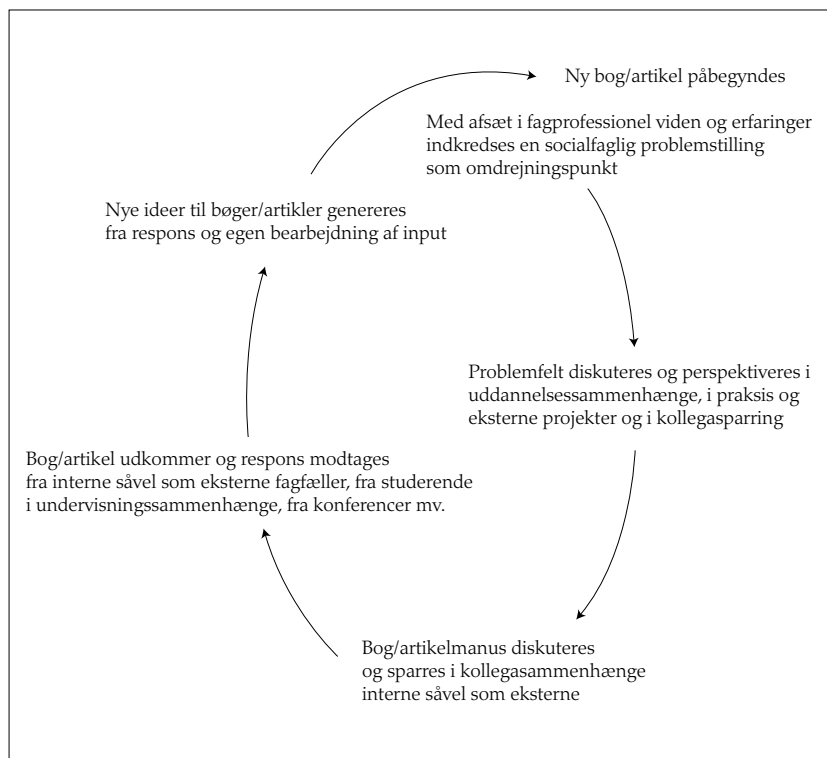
Ny bog/artikel påbegyndes

Med afsæt i fagprofessionel viden og erfaringer indkredses en socialfaglig problemstilling som omdrejningspunkt

Problemfelt diskuteres og perspektiveres i uddannelsessammenhænge, i praksis og eksterne projekter og i kollegasparring

Bog/artikelmanus diskuteres og sparres i kollegasammenhænge interne såvel som eksterne

Bog/artikel udkommer og respons modtages fra interne såvel som eksterne fagfæller, fra studerende i undervisningssammenhænge, fra konferencer mv.

Nye ideer til bøger/artikler genereres fra respons og egen bearbejdning af input